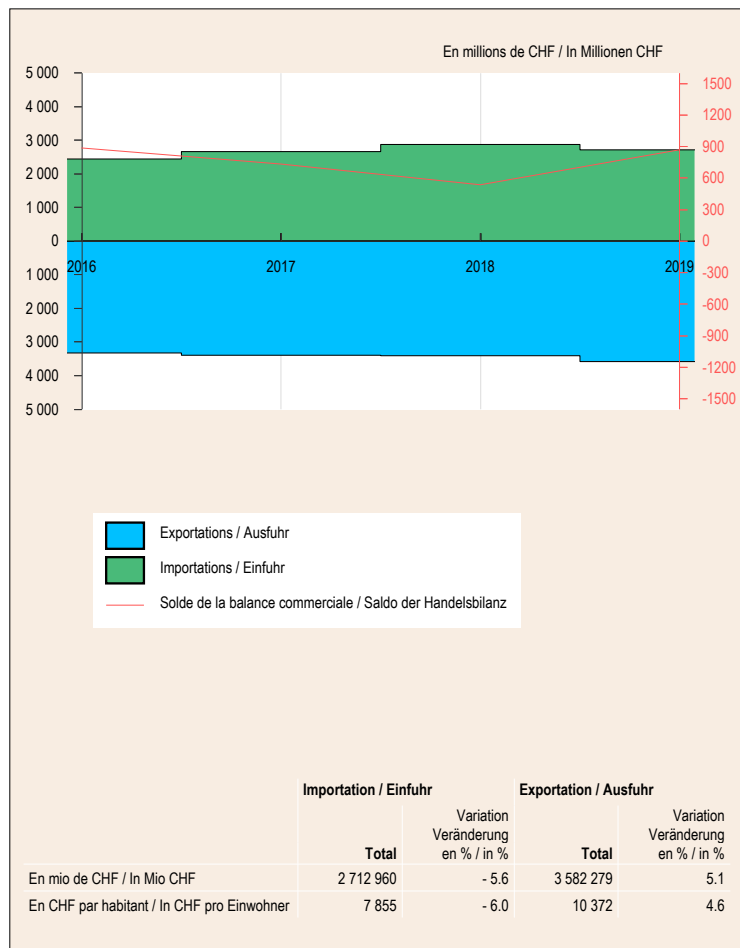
En millions de CHF / In Millionen CHF

5 000
4 000
3 000
2 000
1 000
0
1 000
2 000
3 000
4 000
5 000

1500
1200
900
600
300
0
-300
-600
-900
-1200
-1500

2016
2017
2018
2019

Exportations / Ausfuhr
Importations / Einfuhr
Solde de la balance commerciale / Saldo der Handelsbilanz

| | Importation / Einfuhr | | Exportation / Ausfuhr | |
|---|---|---|---|---|
| | Total | Variation Veränderung en % / in % | Total | Variation Veränderung en % / in % |
| En mio de CHF / In Mio CHF | 2 712 960 | - 5.6 | 3 582 279 | 5.1 |
| En CHF par habitant / In CHF pro Einwohner | 7 855 | - 6.0 | 10 372 | 4.6 |